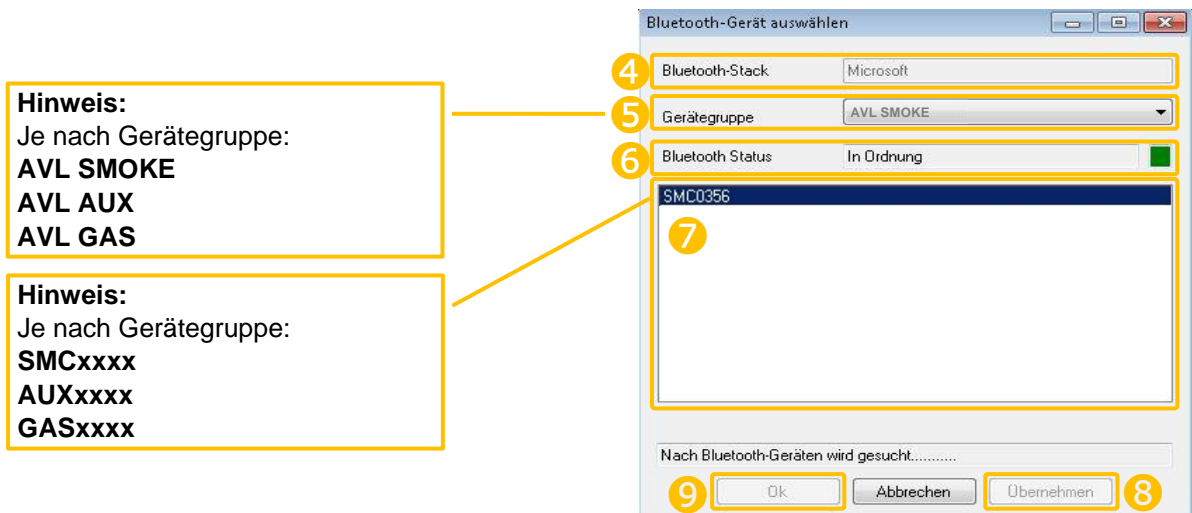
Hinweis:
Je nach Gerätegruppe:
AVL SMOKE
AVL AUX
AVL GAS

Hinweis:
Je nach Gerätegruppe:
SMCxxxx
AUXxxxx
GASxxxx

Bluetooth-Gerät auswählen

4 Bluetooth-Stack Microsoft

5 Gerätegruppe AVL SMOKE

6 Bluetooth Status In Ordnung

SMC0356

7

Nach Bluetooth-Geräten wird gesucht...........

9 Ok Abbrechen Übernehmen 8